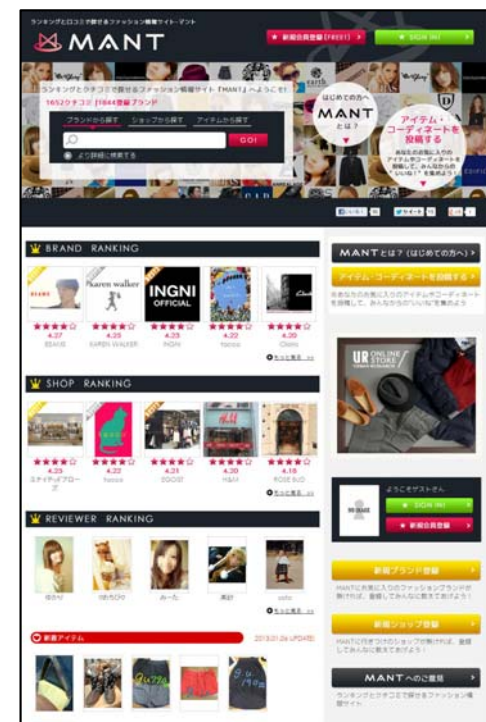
ランキングとクチコミで探せるファッション情報サイト・マント

MANT

★ 新規会員登録（FREE!）

★ SIGN IN!

ランキングとクチコミで探せるファッション情報サイト「MANT」へようこそ!

16520クチコミ | 1844登録ブランド

ブランドから探す　ショップから探す　アイテムから探す

GO!

より詳細に検索する

はじめての方へ

MANT とは？

アイテム・コーディネートを投稿する

BRAND RANKING

KAREN WALKER

INGNI OFFICIAL

4.27

4.25

4.23

4.22

4.20

karen walker

INGNI

もっと見る

SHOP RANKING

4.23

4.22

4.21

4.20

4.18

H&M

ROSE BUD

もっと見る

REVIEWER RANKING

もっと見る

新着アイテム

2013.01.26 UPDATE!

MANTとは？（はじめての方へ）

アイテム・コーディネートを投稿する

UR ONLINE STORE

ようこそゲストさん

★ SIGN IN!

★ 新規会員登録

新規ブランド登録

新規ショップ登録

MANTへのご意見

ランキングとクチコミで探せるファッション情報サイト